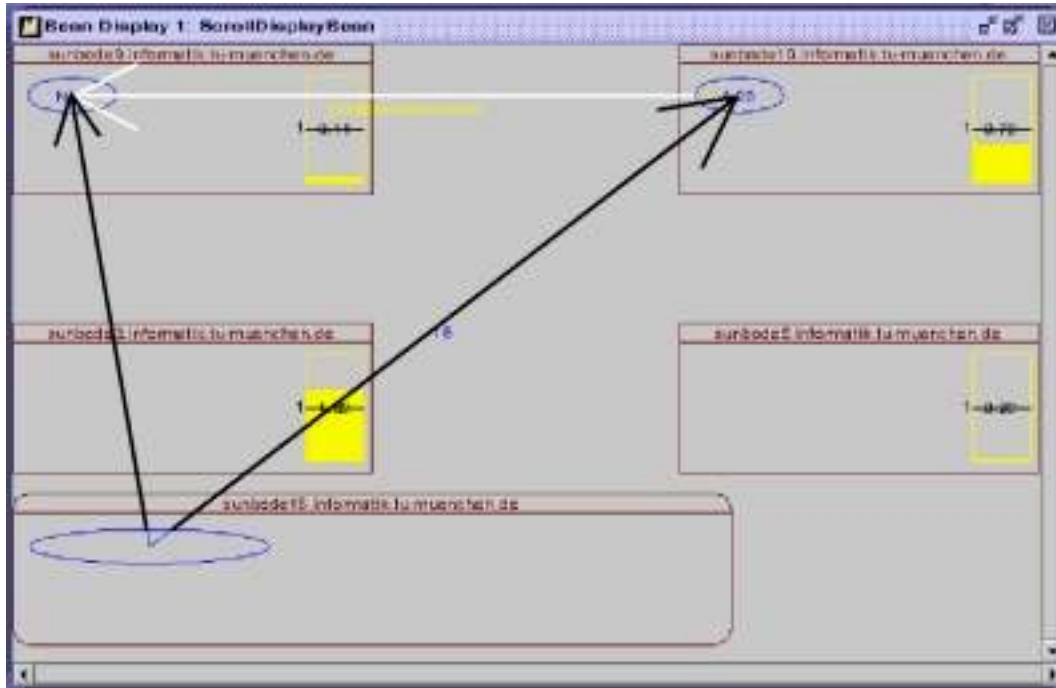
Bean Display 1: ScrollDisplayBean

sunbode9.informatik.tu-muenchen.de

N

1 0.11

sunbode10.informatik.tu-muenchen.de

1.55

1 0.79

sunbode3.informatik.tu-muenchen.de

16

1 1.16

sunbode8.informatik.tu-muenchen.de

1 0.00

sunbode15.informatik.tu-muenchen.de